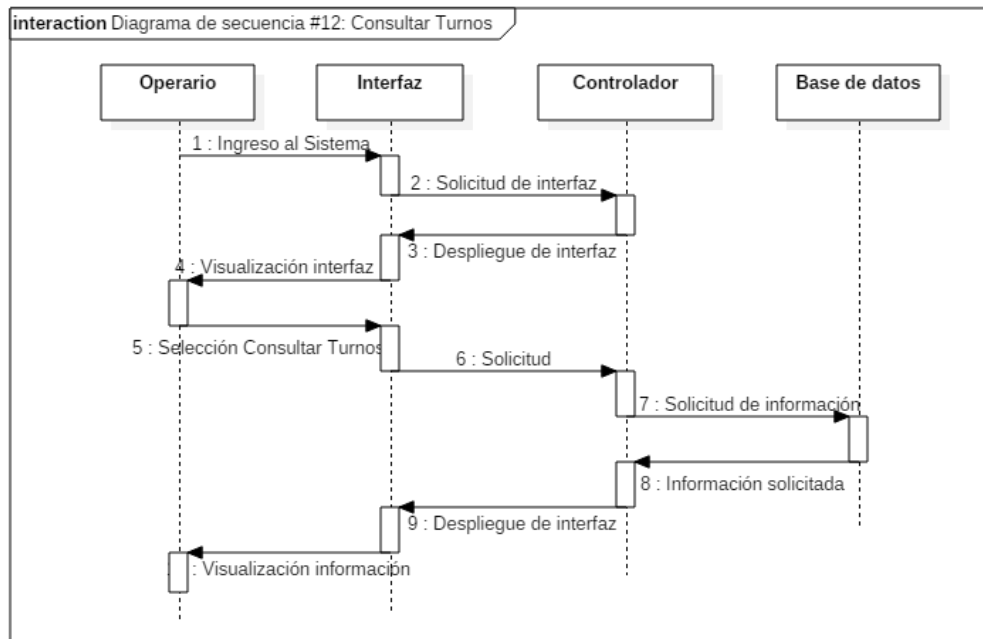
interaction Diagrama de secuencia #12: Consultar Turnos

Operario

Interfaz

Controlador

Base de datos

1 : Ingreso al Sistema

2 : Solicitud de interfaz

3 : Despliegue de interfaz

4 : Visualización interfaz

5 : Selección Consultar Turnos

6 : Solicitud

7 : Solicitud de información

8 : Información solicitada

9 : Despliegue de interfaz

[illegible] : Visualización información